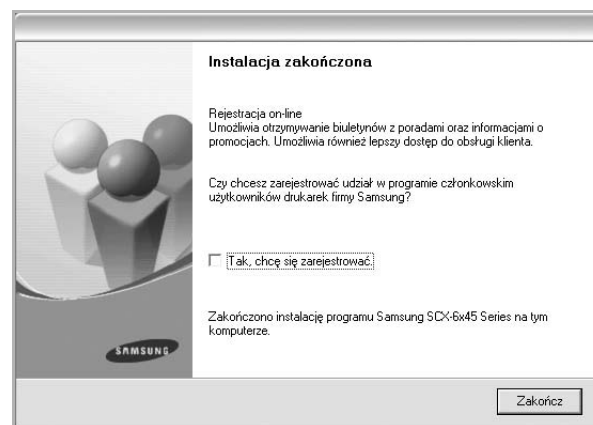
Instalacja zakończona

Rejestracja on-line
Umożliwia otrzymywanie biuletynów z poradami oraz informacjami o promocjach. Umożliwia również lepszy dostęp do obsługi klienta.

Czy chcesz zarejestrować udział w programie członkowskim użytkowników drukarek firmy Samsung?

Tak, chcę się zarejestrować.

Zakończono instalację programu Samsung SCX-6x45 Series na tym komputerze.

SAMSUNG

Zakończ